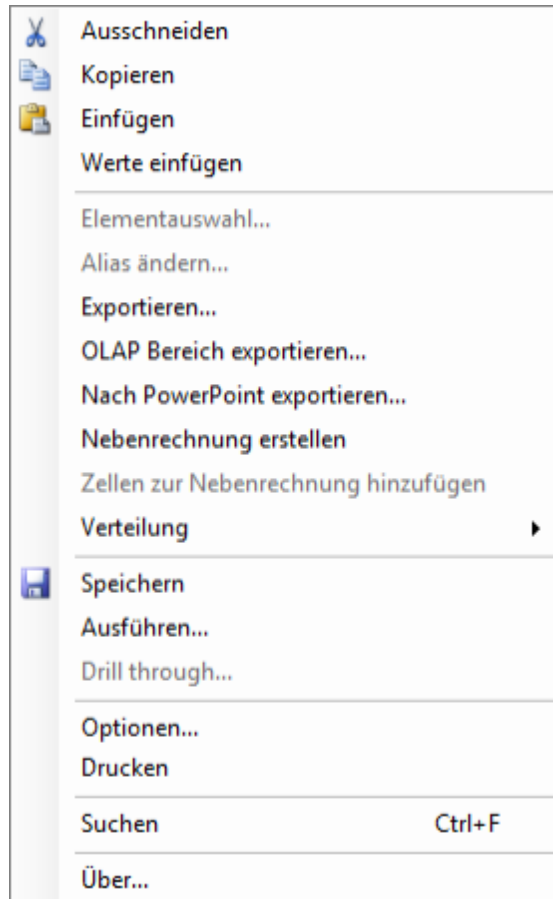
Ausschneiden
Kopieren
Einfügen
Werte einfügen

Elementauswahl...
Alias ändern...
Exportieren...
OLAP Bereich exportieren...
Nach PowerPoint exportieren...
Nebenrechnung erstellen
Zellen zur Nebenrechnung hinzufügen
Verteilung

Speichern
Ausführen...
Drill through...

Optionen...
Drucken

Suchen Ctrl+F

Über...